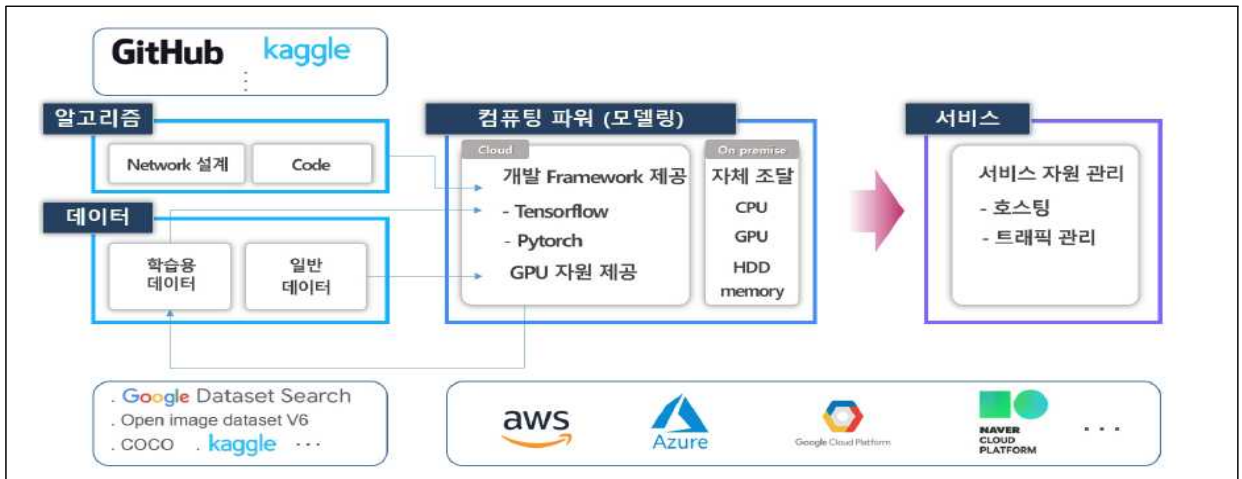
GitHub kaggle
⋮

알고리즘
Network 설계 Code

데이터
학습용 데이터
일반 데이터

컴퓨팅 파워 (모델링)
Cloud
개발 Framework 제공
- Tensorflow
- Pytorch
GPU 자원 제공

On premise
자체 조달
CPU
GPU
HDD
memory

서비스
서비스 자원 관리
- 호스팅
- 트래픽 관리

. Google Dataset Search
. Open image dataset V6
. COCO . kaggle ···

aws
Azure
Google Cloud Platform
NAVER CLOUD PLATFORM
· · ·